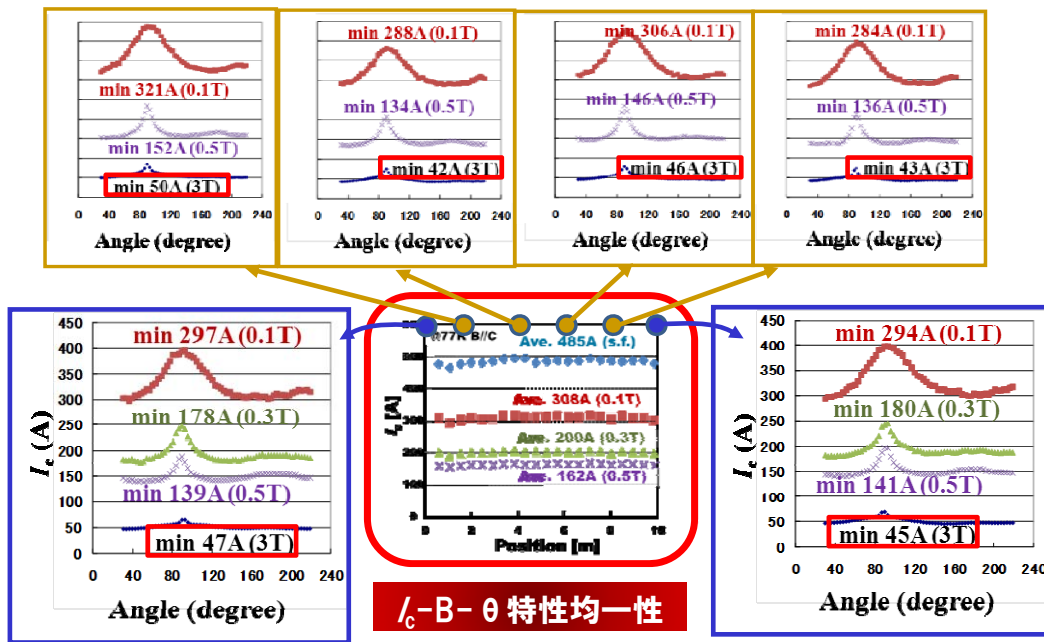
min 321A (0.1T)
min 152A (0.5T)
min 50A (3T)
0 40 80 120 160 200 240
Angle (degree)

min 288A (0.1T)
min 134A (0.5T)
min 42A (3T)
0 40 80 120 160 200 240
Angle (degree)

min 306A (0.1T)
min 146A (0.5T)
min 46A (3T)
0 40 80 120 160 200 240
Angle (degree)

min 284A (0.1T)
min 136A (0.5T)
min 43A (3T)
0 40 80 120 160 200 240
Angle (degree)

450
400
350
300
250
200
150
100
50
0
$I_c$ (A)
min 297A (0.1T)
min 178A (0.3T)
min 139A (0.5T)
min 47A (3T)
0 40 80 120 160 200 240
Angle (degree)

@77K B//C
Ave. 485A (s.f.)
Ave. 308A (0.1T)
Ave. 200A (0.3T)
Ave. 162A (0.5T)
$I_c$ [A]
0 2 4 6 8 10
Position [m]

450
400
350
300
250
200
150
100
50
0
$I_c$ (A)
min 294A (0.1T)
min 180A (0.3T)
min 141A (0.5T)
min 45A (3T)
0 40 80 120 160 200 240
Angle (degree)

$I_c$-B-θ特性均一性